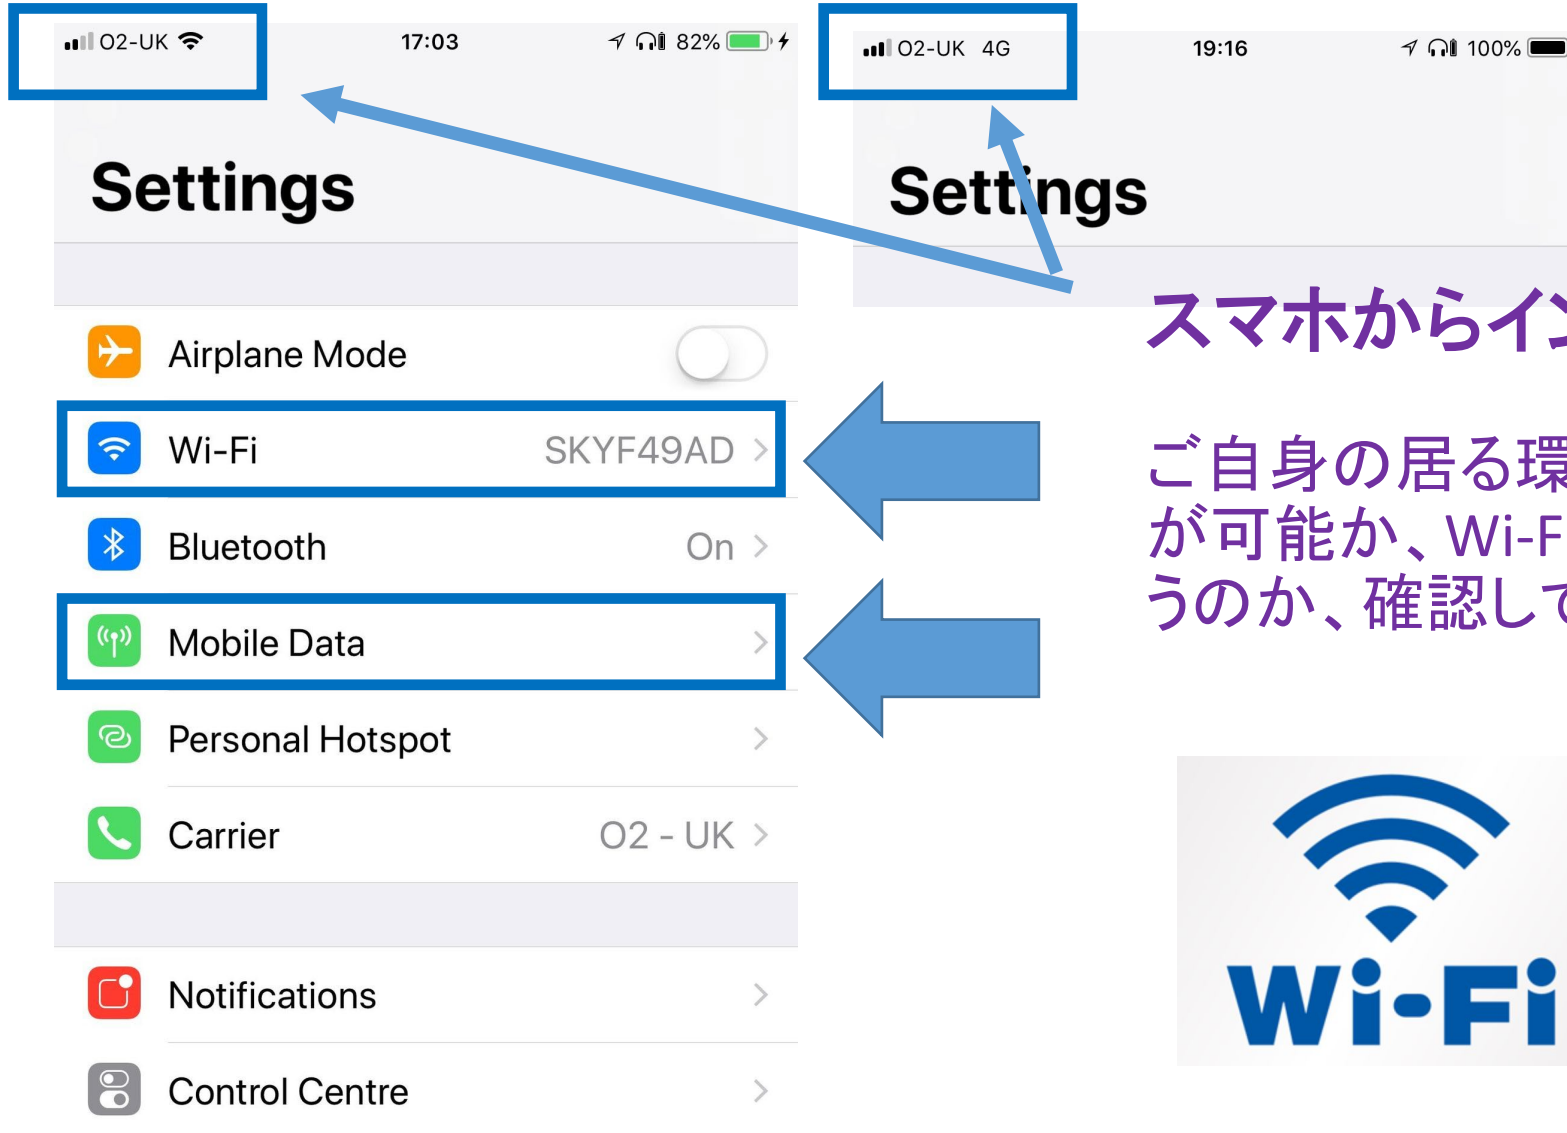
O2-UK 17:03 82%

Settings

Airplane Mode

Wi-Fi SKYF49AD

Bluetooth On

Mobile Data

Personal Hotspot

Carrier O2 - UK

Notifications

Control Centre

O2-UK 4G 19:16 100%

Settings

スマホからイ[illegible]

ご自身の居る環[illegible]
が可能か、Wi-F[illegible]
うのか、確認して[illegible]

Wi-Fi